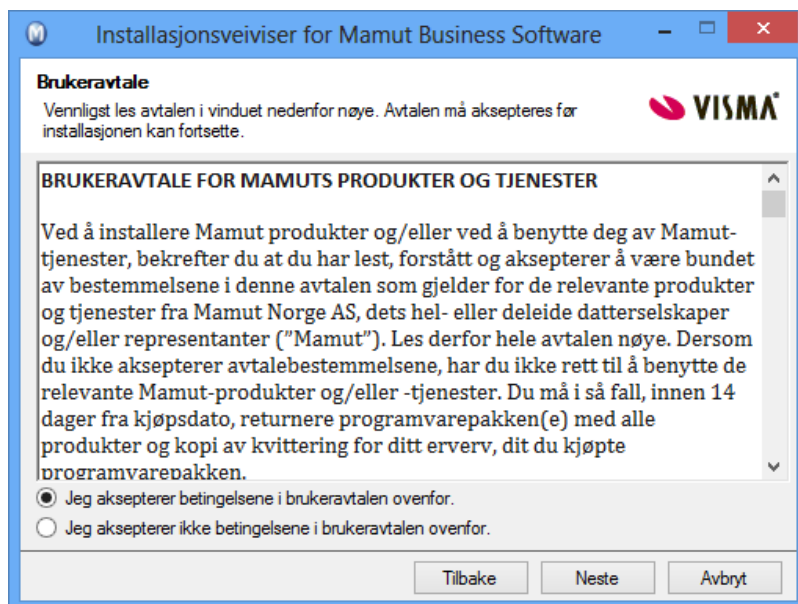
Installasjonsveiviser for Mamut Business Software

Brukeravtale
Vennligst les avtalen i vinduet nedenfor nøye. Avtalen må aksepteres før installasjonen kan fortsette.

VISMA

BRUKERAVTALE FOR MAMUTS PRODUKTER OG TJENESTER

Ved å installere Mamut produkter og/eller ved å benytte deg av Mamut-tjenester, bekrefter du at du har lest, forstått og aksepterer å være bundet av bestemmelsene i denne avtalen som gjelder for de relevante produkter og tjenester fra Mamut Norge AS, dets hel- eller deleide datterselskaper og/eller representanter ("Mamut"). Les derfor hele avtalen nøye. Dersom du ikke aksepterer avtalebestemmelsene, har du ikke rett til å benytte de relevante Mamut-produkter og/eller -tjenester. Du må i så fall, innen 14 dager fra kjøpsdato, returnere programvarepakken(e) med alle produkter og kopi av kvittering for ditt erverv, dit du kjøpte programvarepakken.

Jeg aksepterer betingelsene i brukeravtalen ovenfor.
Jeg aksepterer ikke betingelsene i brukeravtalen ovenfor.

Tilbake
Neste
Avbryt